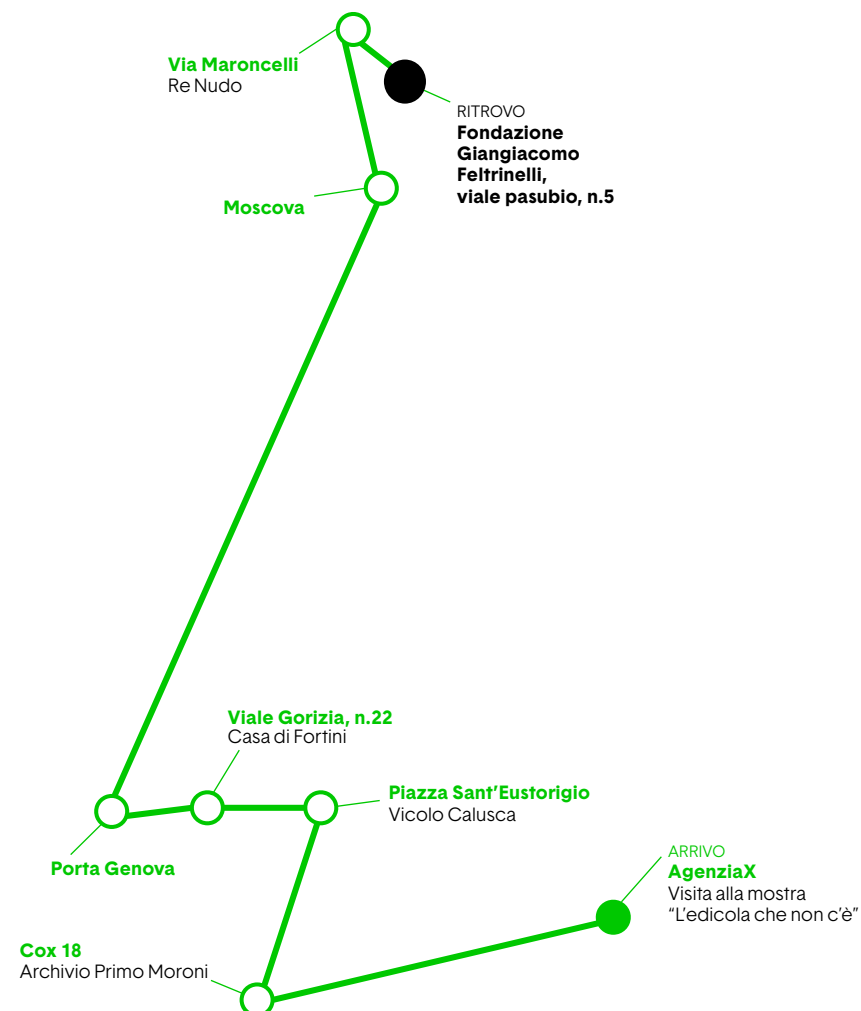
Via Maroncelli
Re Nudo

RITROVO
Fondazione Giangiacomo Feltrinelli, viale pasubio, n.5

Moscova

Viale Gorizia, n.22
Casa di Fortini

Piazza Sant'Eustorigio
Vicolo Calusca

Porta Genova

ARRIVO
AgenziaX
Visita alla mostra "L'edicola che non c'è"

Cox 18
Archivio Primo Moroni